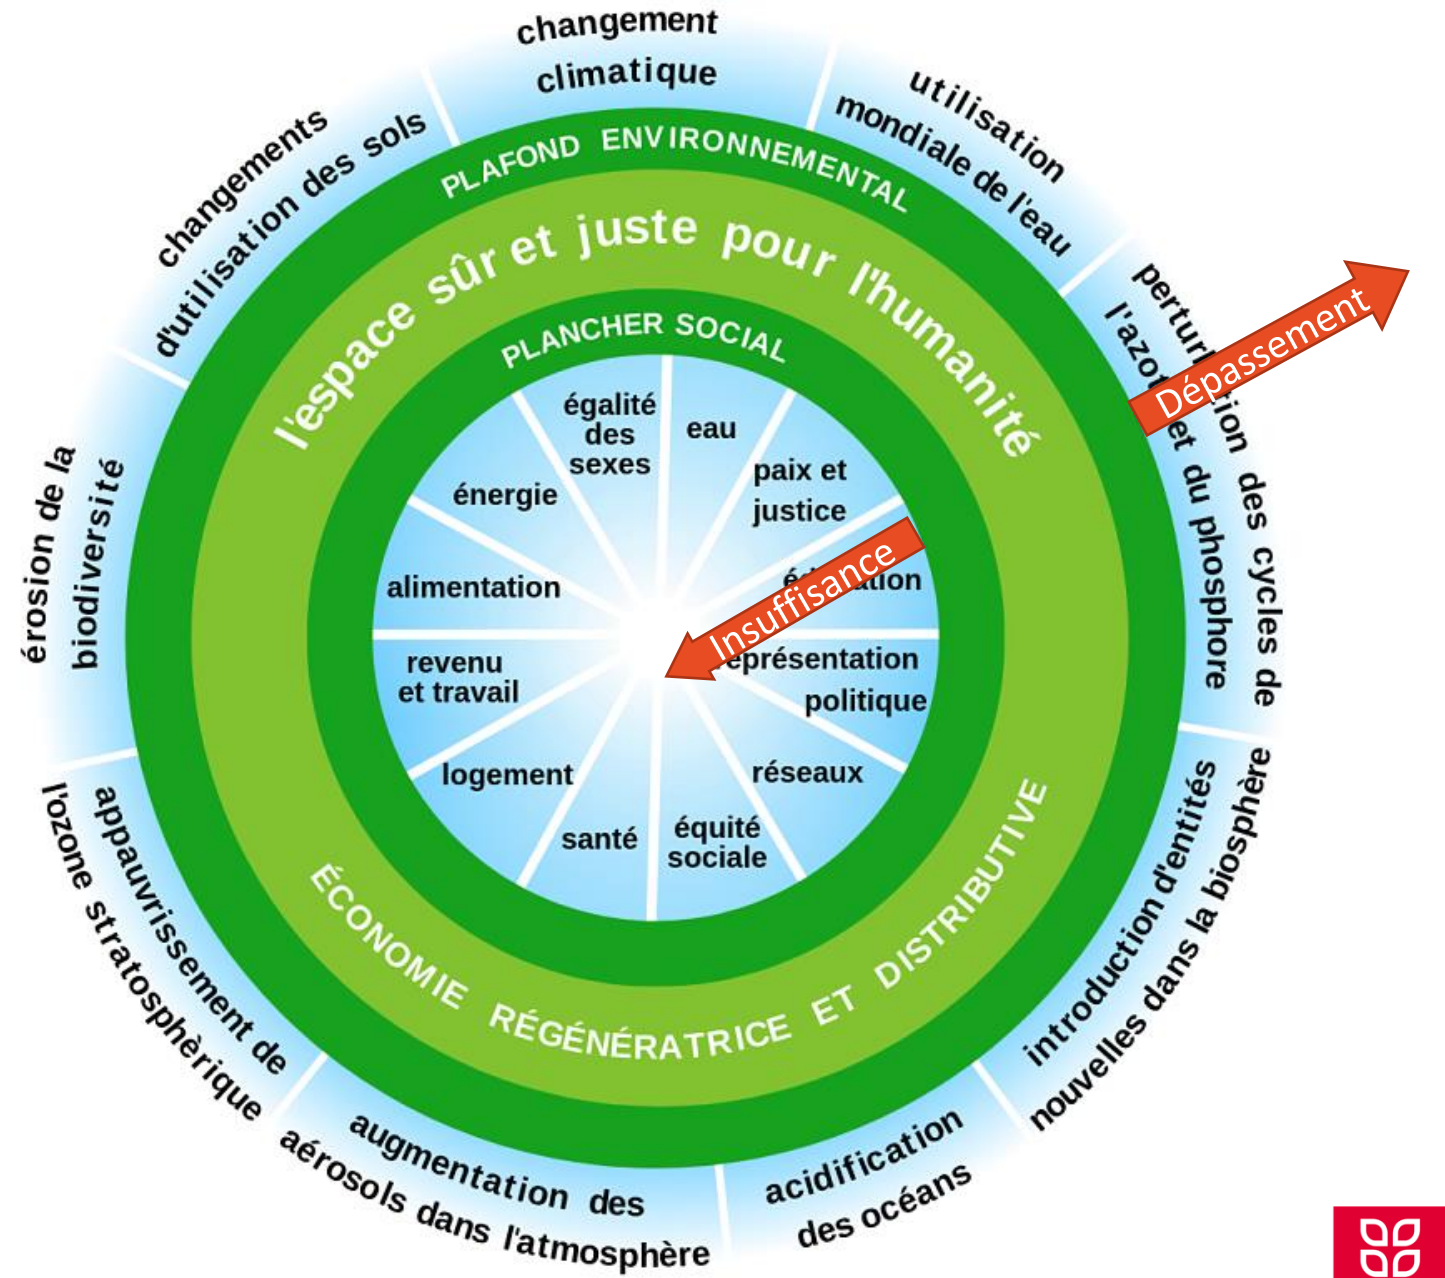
changement climatique

utilisation mondiale de l'eau

perturbation des cycles de l'azote et du phosphore

introduction d'entités nouvelles dans la biosphère

acidification des océans

augmentation des aérosols dans l'atmosphère

appauvrissement de l'ozone stratosphérique

érosion de la biodiversité

changements d'utilisation des sols

PLAFOND ENVIRONNEMENTAL

l'espace sûr et juste pour l'humanité

PLANCHER SOCIAL

égalité des sexes

eau

paix et justice

éducation

représentation politique

réseaux

équité sociale

santé

logement

revenu et travail

alimentation

énergie

ÉCONOMIE RÉGÉNÉRATRICE ET DISTRIBUTIVE

Dépassement

Insuffisance